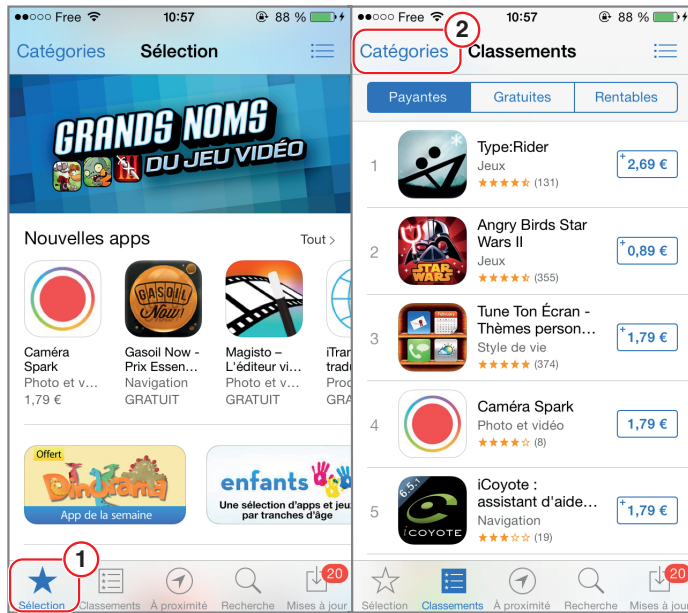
●●○○○ Free 10:57 88 %

Catégories Sélection

GRANDS NOMS DU JEU VIDÉO

Nouvelles apps Tout >

Caméra Spark
Photo et v...
1,79 €

Gasoil Now - Prix Essen...
Navigation
GRATUIT

Magisto – L'éditeur vi...
Photo et vi...
GRATUIT

iTran tradu
Proc
GRA

Offert
Dinorama
App de la semaine

enfants
Une sélection d'apps et jeu par tranches d'âge

1

Sélection Classements À proximité Recherche Mises à jour 20

●●○○○ Free 10:57 88 %

2

Catégories Classements

Payantes Gratuites Rentables

1 Type:Rider
Jeux
★★★★☆ (131)
2,69 €

2 Angry Birds Star Wars II
Jeux
★★★★☆ (355)
0,89 €

3 Tune Ton Écran - Thèmes person...
Style de vie
★★★★★ (374)
1,79 €

4 Caméra Spark
Photo et vidéo
★★★★☆ (8)
1,79 €

5 iCoyote : assistant d'aide...
Navigation
★★★☆☆ (19)
1,79 €

Sélection Classements À proximité Recherche Mises à jour 20